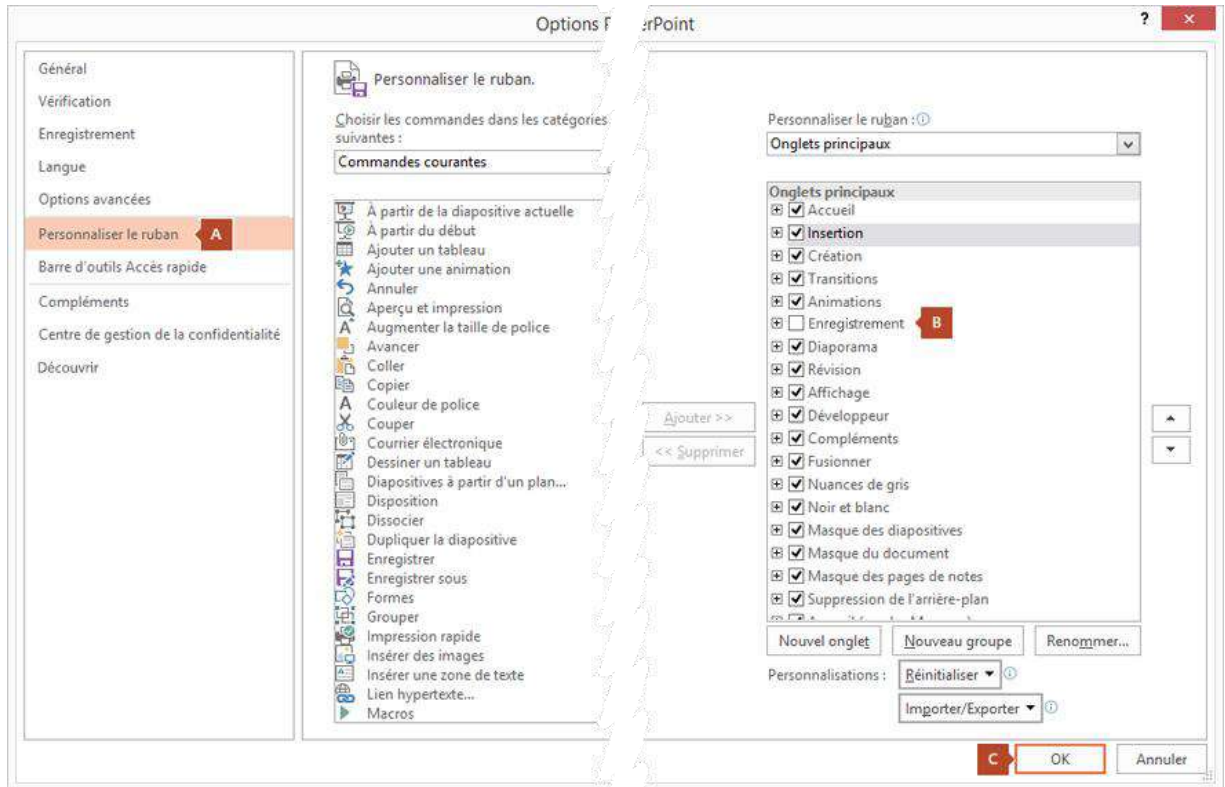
Options P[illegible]erPoint

?

×

Général
Vérification
Enregistrement
Langue
Options avancées
Personnaliser le ruban
A
Barre d'outils Accès rapide
Compléments
Centre de gestion de la confidentialité
Découvrir

Personnaliser le ruban.

Choisir les commandes dans les catégories suivantes :

Commandes courantes

À partir de la diapositive actuelle
À partir du début
Ajouter un tableau
Ajouter une animation
Annuler
Aperçu et impression
Augmenter la taille de police
Avancer
Coller
Copier
Couleur de police
Couper
Courrier électronique
Dessiner un tableau
Diapositives à partir d'un plan...
Disposition
Dissocier
Dupliquer la diapositive
Enregistrer
Enregistrer sous
Formes
Grouper
Impression rapide
Insérer des images
Insérer une zone de texte
Lien hypertexte...
Macros

Ajouter >>
<< Supprimer

Personnaliser le ruban :

Onglets principaux

Onglets principaux
Accueil
Insertion
Création
Transitions
Animations
Enregistrement
B
Diaporama
Révision
Affichage
Développeur
Compléments
Fusionner
Nuances de gris
Noir et blanc
Masque des diapositives
Masque du document
Masque des pages de notes
Suppression de l'arrière-plan
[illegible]

Nouvel onglet
Nouveau groupe
Renommer...

Personnalisations :
Réinitialiser ▾
Importer/Exporter ▾

C
OK
Annuler